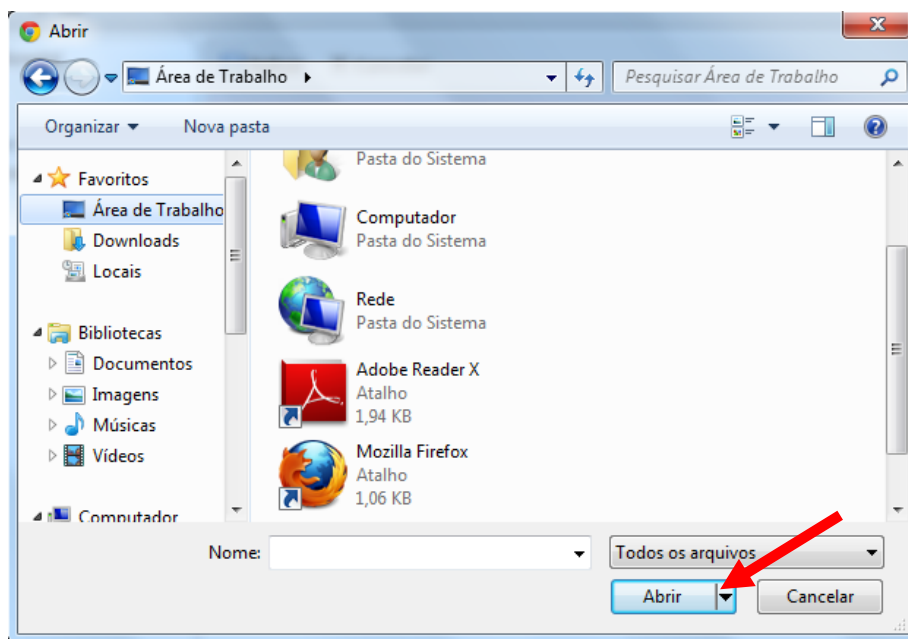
Abrir

Área de Trabalho ▸

Pesquisar Área de Trabalho

Organizar ▾ Nova pasta

Favoritos
Área de Trabalho
Downloads
Locais

Bibliotecas
Documentos
Imagens
Músicas
Vídeos

Computador

Pasta do Sistema

Computador
Pasta do Sistema

Rede
Pasta do Sistema

Adobe Reader X
Atalho
1,94 KB

Mozilla Firefox
Atalho
1,06 KB

Nome:

Todos os arquivos

Abrir

Cancelar